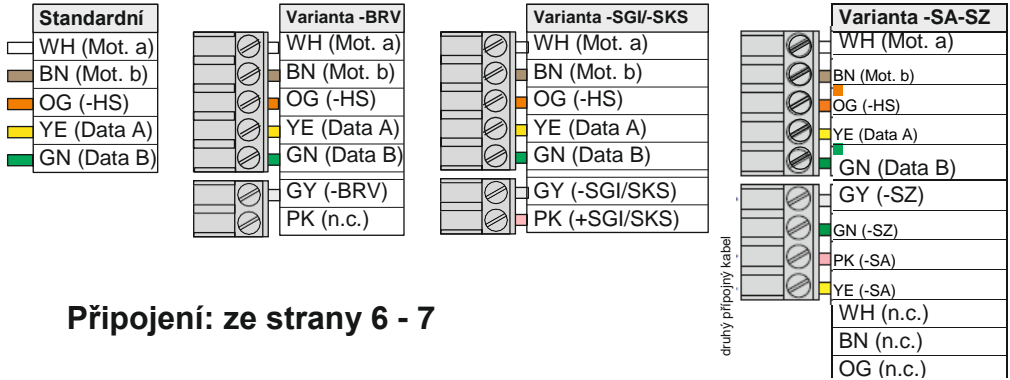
| Standardní |
|---|
| WH (Mot. a) |
| BN (Mot. b) |
| OG (-HS) |
| YE (Data A) |
| GN (Data B) |

| Varianta -BRV |
|---|
| WH (Mot. a) |
| BN (Mot. b) |
| OG (-HS) |
| YE (Data A) |
| GN (Data B) |
| GY (-BRV) |
| PK (n.c.) |

| Varianta -SGI/-SKS |
|---|
| WH (Mot. a) |
| BN (Mot. b) |
| OG (-HS) |
| YE (Data A) |
| GN (Data B) |
| GY (-SGI/SKS) |
| PK (+SGI/SKS) |

| Varianta -SA-SZ |
|---|
| WH (Mot. a) |
| BN (Mot. b) |
| OG (-HS) |
| YE (Data A) |
| GN (Data B) |
| GY (-SZ) |
| GN (-SZ) |
| PK (-SA) |
| YE (-SA) |
| WH (n.c.) |
| BN (n.c.) |
| OG (n.c.) |

druhý přípojný kabel

Připojení: ze strany 6 - 7